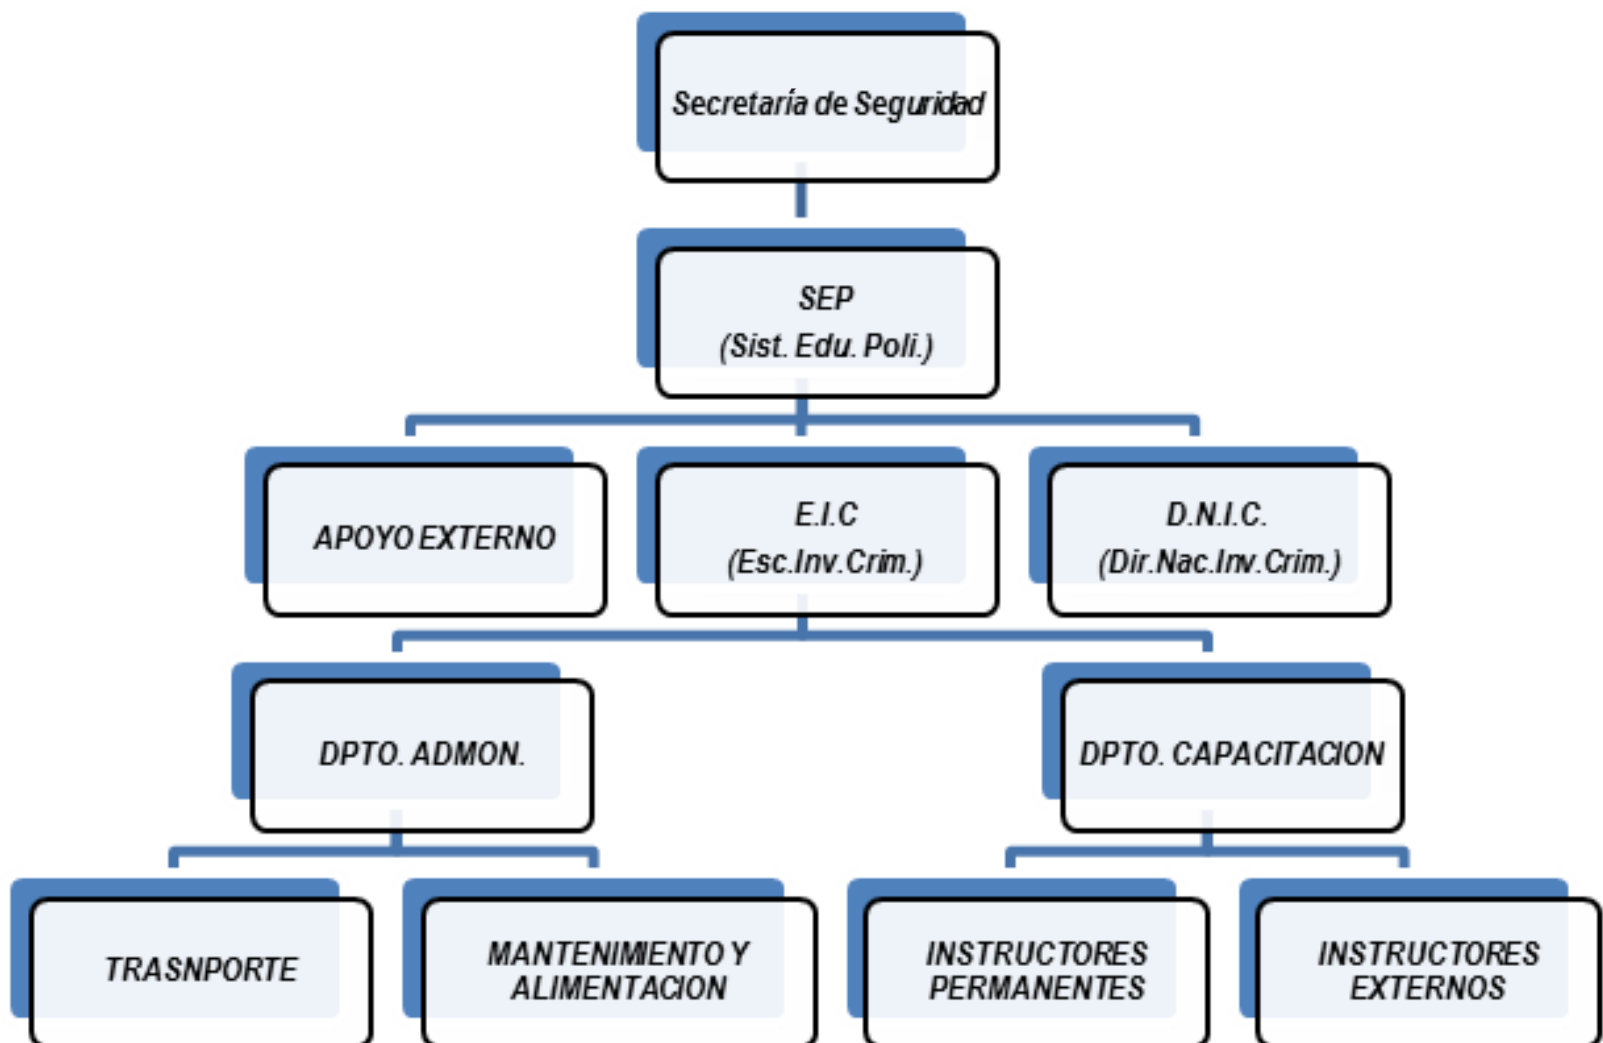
Secretaría de Seguridad

SEP
(Sist. Edu. Poli.)

APOYO EXTERNO

E.I.C
(Esc.Inv.Crim.)

D.N.I.C.
(Dir.Nac.Inv.Crim.)

DPTO. ADMON.

DPTO. CAPACITACION

TRASNPORTE

MANTENIMIENTO Y ALIMENTACION

INSTRUCTORES PERMANENTES

INSTRUCTORES EXTERNOS